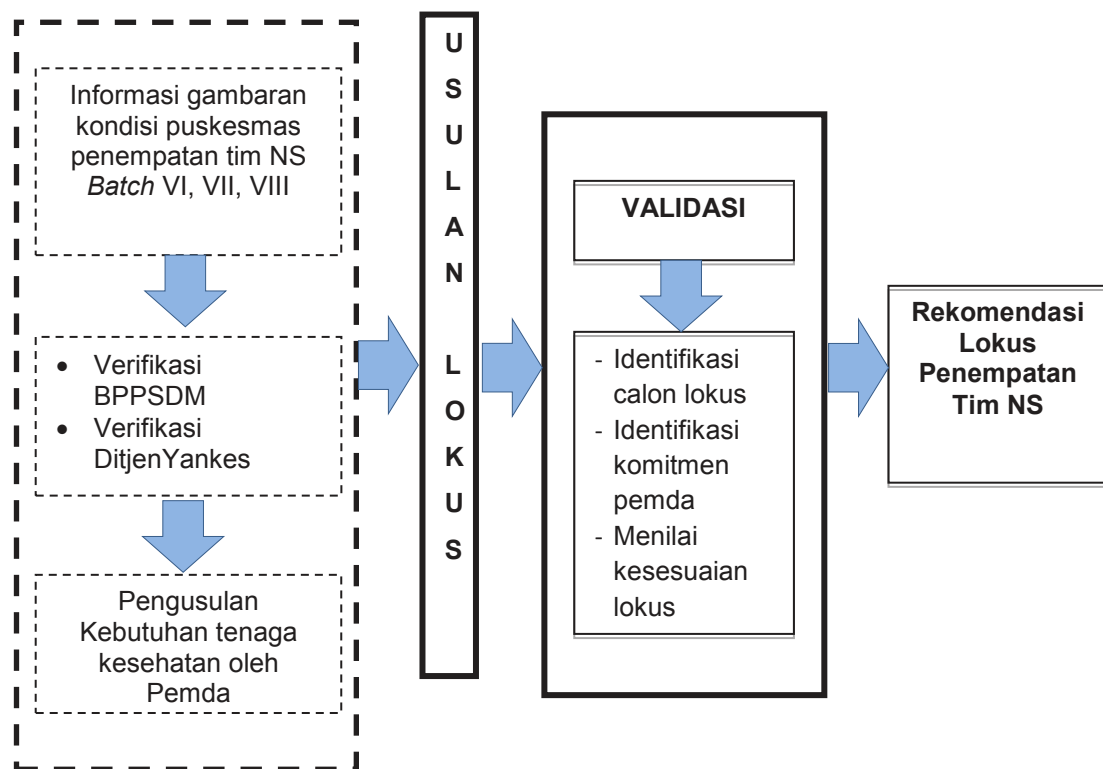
Informasi gambaran kondisi puskesmas penempatan tim NS *Batch* VI, VII, VIII

- Verifikasi BPPSDM
- Verifikasi DitjenYankes

Pengusulan Kebutuhan tenaga kesehatan oleh Pemda

U
S
U
L
A
N

L
O
K
U
S

VALIDASI

- Identifikasi calon lokus
- Identifikasi komitmen pemda
- Menilai kesesuaian lokus

**Rekomendasi Lokus Penempatan Tim NS**